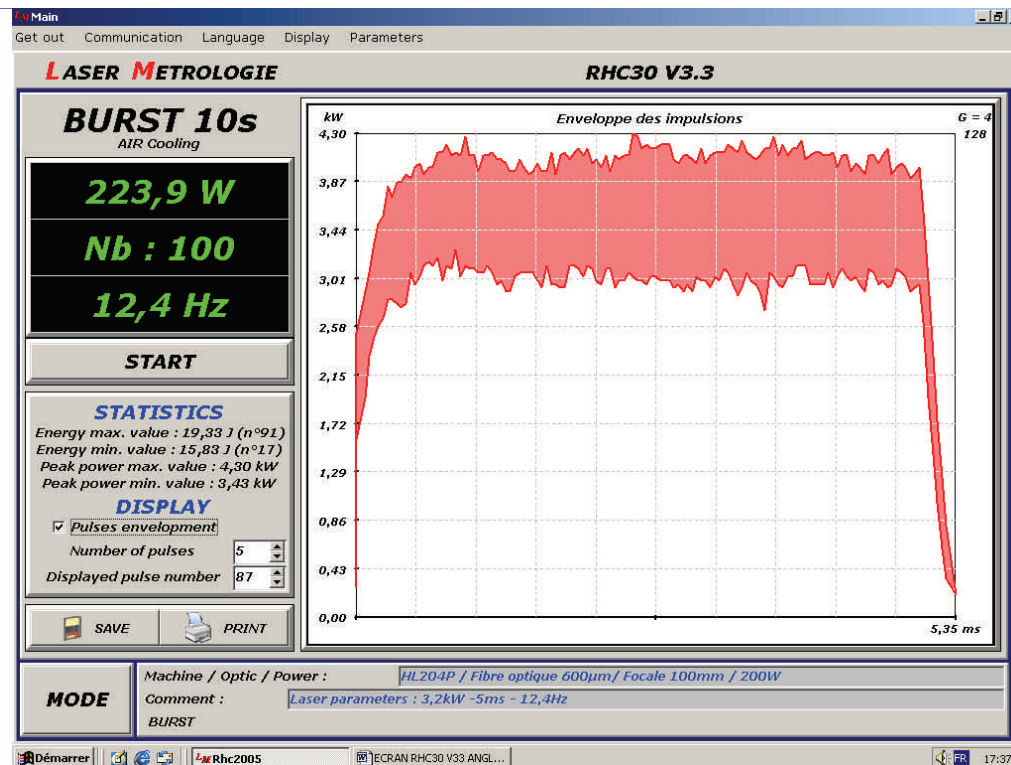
Main

Get out Communication Language Display Parameters

LASER METROLOGIE

RHC30 V3.3

BURST 10s
AIR Cooling

223,9 W

Nb : 100

12,4 Hz

START

STATISTICS
Energy max. value : 19,33 J (n°91)
Energy min. value : 15,83 J (n°17)
Peak power max. value : 4,30 kW
Peak power min. value : 3,43 kW

DISPLAY
☑ Pulses envelopment
Number of pulses 5
Displayed pulse number 87

SAVE PRINT

kW Enveloppe des impulsions G = 4 128

4,30
3,87
3,44
3,01
2,58
2,15
1,72
1,29
0,86
0,43
0,00

5,35 ms

MODE

Machine / Optic / Power : HL204P / Fibre optique 600µm/ Focale 100mm / 200W
Comment : Laser parameters : 3,2kW -5ms - 12,4Hz
BURST

Démarrer Rhc2005 ECRAN RHC30 V33 ANGL... FR 17:37